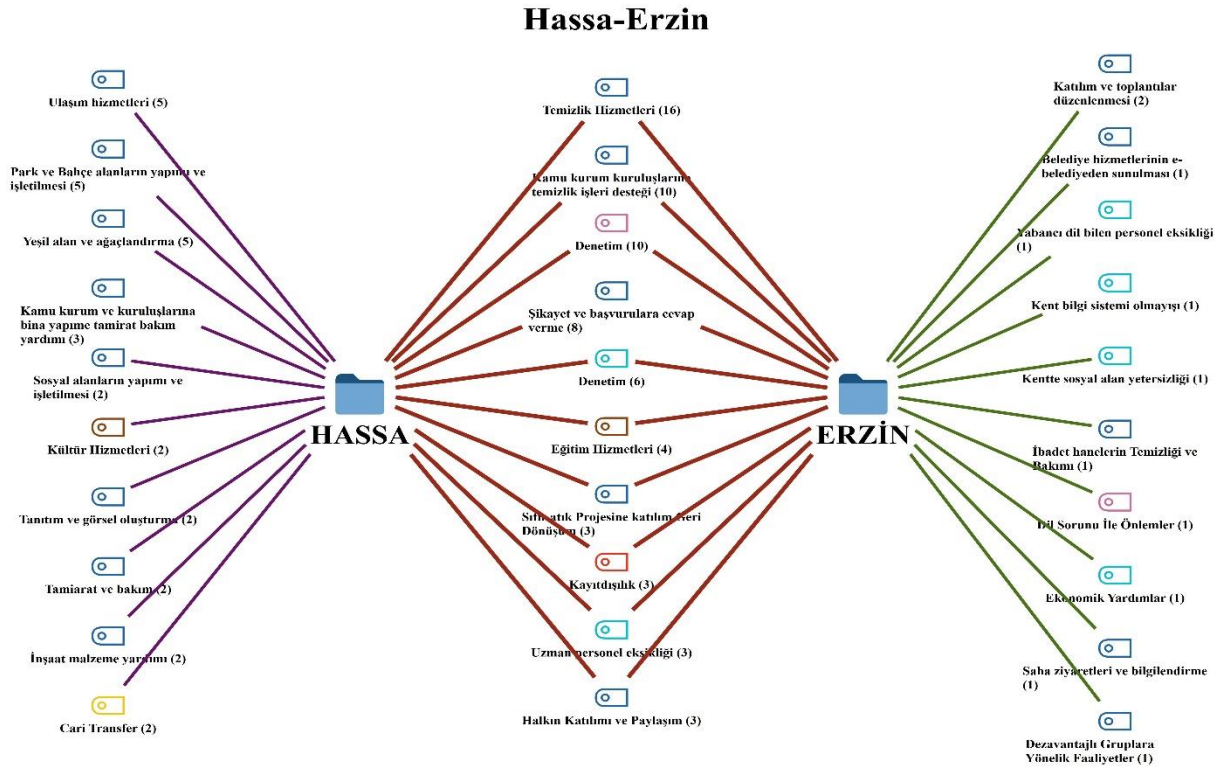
Hassa-Erzin

Ulaşım hizmetleri (5)

Park ve Bahçe alanların yapımı ve işletilmesi (5)

Yeşil alan ve ağaçlandırma (5)

Kamu kurum ve kuruluşlarına bina yapımı tamirat bakım yardımı (3)

Sosyal alanların yapımı ve işletilmesi (2)

Kültür Hizmetleri (2)

Tanıtım ve görsel oluşturma (2)

Tamirat ve bakım (2)

İnşaat malzeme yardımı (2)

Cari Transfer (2)

HASSA

Temizlik Hizmetleri (16)

Kamu kurum kuruluşlarına temizlik işleri desteği (10)

Denetim (10)

Şikayet ve başvurulara cevap verme (8)

Denetim (6)

Eğitim Hizmetleri (4)

Sıfır atık Projesine katılım Geri Dönüşüm (3)

Kayıtdışılık (3)

Uzman personel eksikliği (3)

Halkın Katılımı ve Paylaşım (3)

ERZİN

Katılım ve toplantılar düzenlenmesi (2)

Belediye hizmetlerinin e-belediyeden sunulması (1)

Yabancı dil bilen personel eksikliği (1)

Kent bilgi sistemi olmayışı (1)

Kentte sosyal alan yetersizliği (1)

İbadet hanelerin Temizliği ve Bakımı (1)

Dil Sorunu İle Önlemler (1)

Ekonomik Yardımlar (1)

Saha ziyaretleri ve bilgilendirme (1)

Dezavantajlı Gruplara Yönelik Faaliyetler (1)